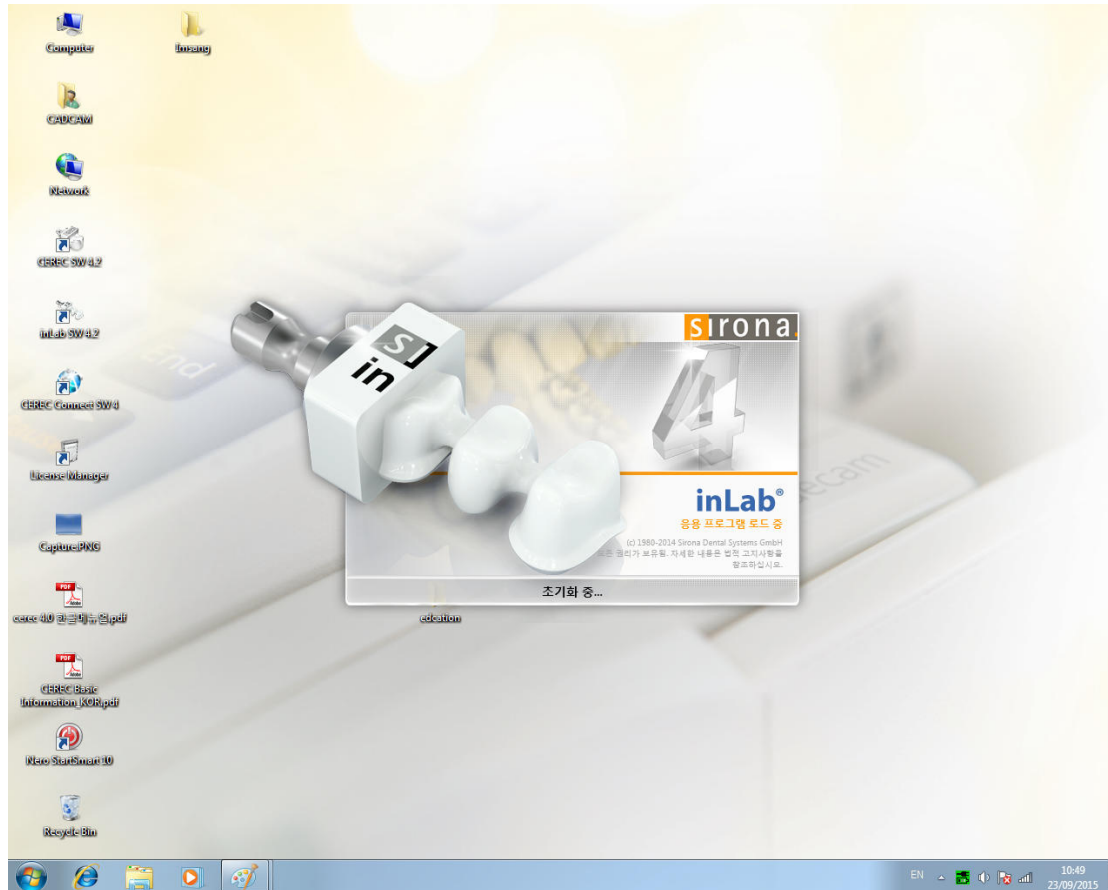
Computer

Imsang

CADCAM

Network

CEREC SW 4.2

inLab SW 4.2

CEREC Connect SW 4

License Manager

Capture.PNG

cerec 4.0 한글매뉴얼.pdf

CEREC Basic Information_KOR.pdf

Nero StartSmart 10

Recycle Bin

sirona

in SI

4

inLab®

응용 프로그램 로드 중

(c) 1980-2014 Sirona Dental Systems GmbH
모든 권리가 보유됨. 자세한 내용은 법적 고지사항을 참조하십시오.

초기화 중...

edcation

End

eCam

EN

10:49
23/09/2015